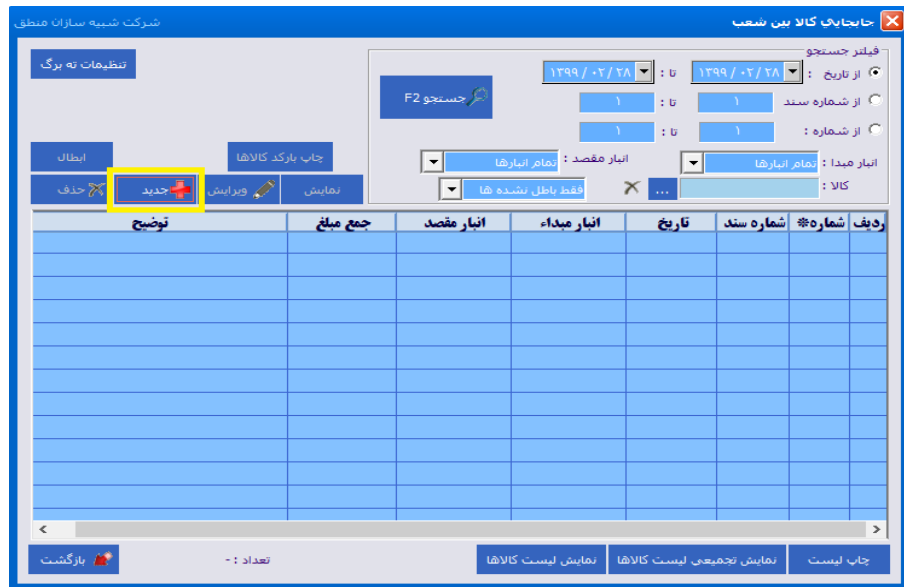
جابجایی کالا بین شعب
شرکت شبیه سازان منطق

فیلتر جستجو
از تاریخ : ۱۳۹۹ / ۰۲ / ۲۸ تا : ۱۳۹۹ / ۰۲ / ۲۸
از شماره سند ۱ تا : ۱
از شماره : ۱ تا : ۱
انبار مبدا : تمام انبارها
انبار مقصد : تمام انبارها
کالا : ...
فقط باطل نشده ها
جستجو F2
تنظیمات ته برگ
چاپ بارکد کالاها
ابطال
نمایش
ویرایش
جدید
حذف

| ردیف | شماره* | شماره سند | تاریخ | انبار مبداء | انبار مقصد | جمع مبلغ | توضیح |
|---|---|---|---|---|---|---|---|

چاپ لیست
نمایش تجمیعی لیست کالاها
نمایش لیست کالاها
تعداد : -
بازگشت